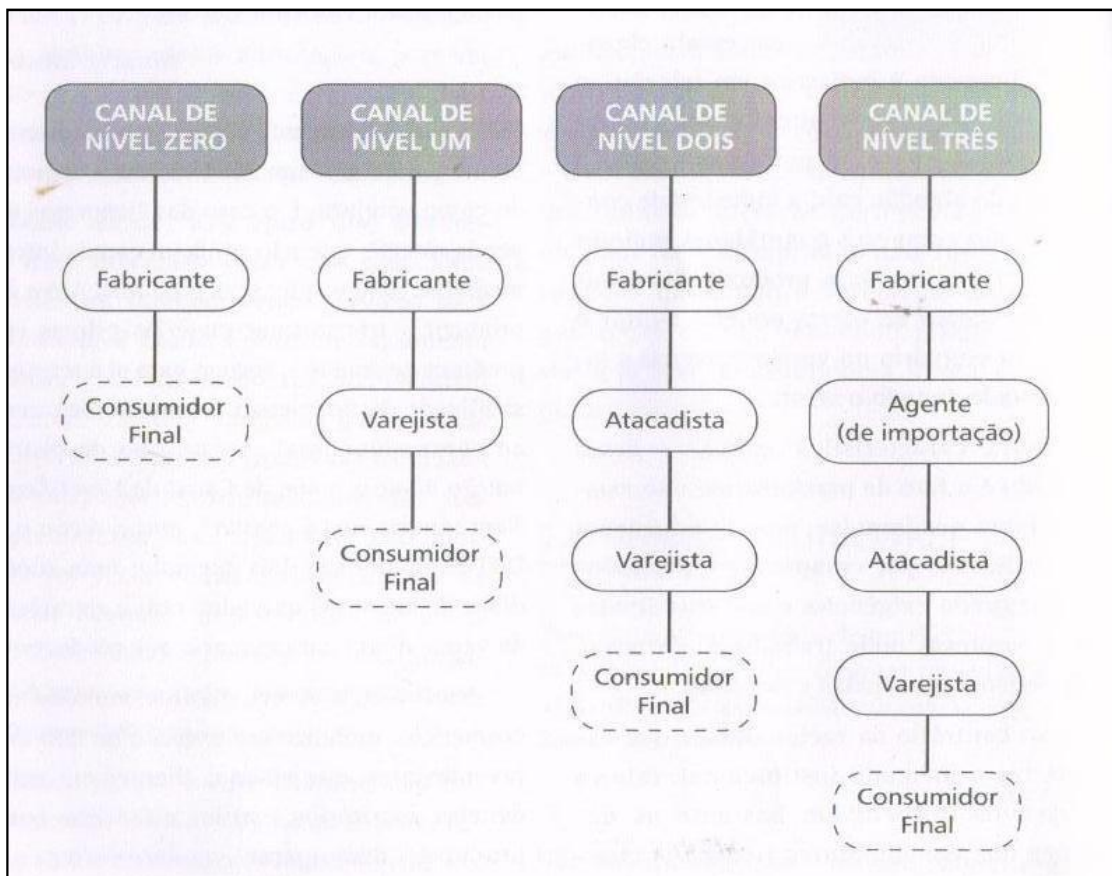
CANAL DE NÍVEL ZERO

Fabricante

Consumidor Final

CANAL DE NÍVEL UM

Fabricante

Varejista

Consumidor Final

CANAL DE NÍVEL DOIS

Fabricante

Atacadista

Varejista

Consumidor Final

CANAL DE NÍVEL TRÊS

Fabricante

Agente (de importação)

Atacadista

Varejista

Consumidor Final